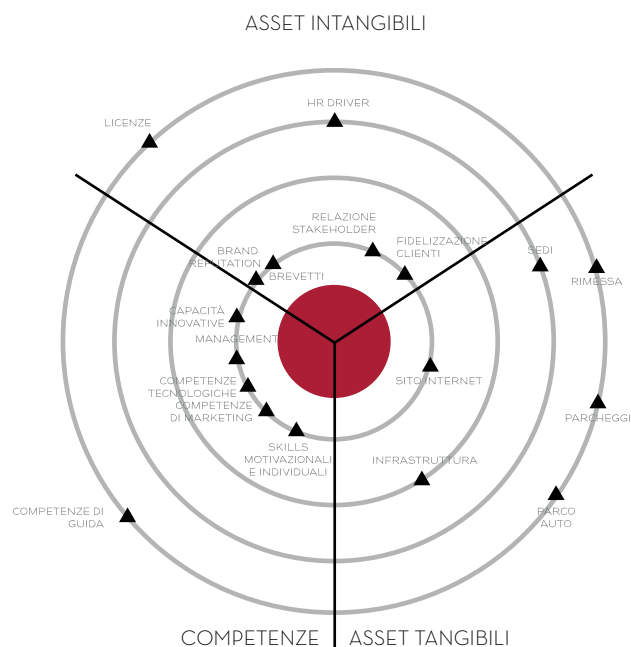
ASSET INTANGIBILI

HR DRIVER

LICENZE

RELAZIONE STAKEHOLDER

FIDELIZZAZIONE CLIENTI

BRAND REPUTATION

BREVETTI

SEDI

RIMESSA

CAPACITÀ INNOVATIVE

MANAGEMENT

SITO INTERNET

COMPETENZE TECNOLOGICHE

COMPETENZE DI MARKETING

PARCHEGGI

SKILLS MOTIVAZIONALI E INDIVIDUALI

INFRASTRUTTURA

COMPETENZE DI GUIDA

PARCO AUTO

COMPETENZE

ASSET TANGIBILI